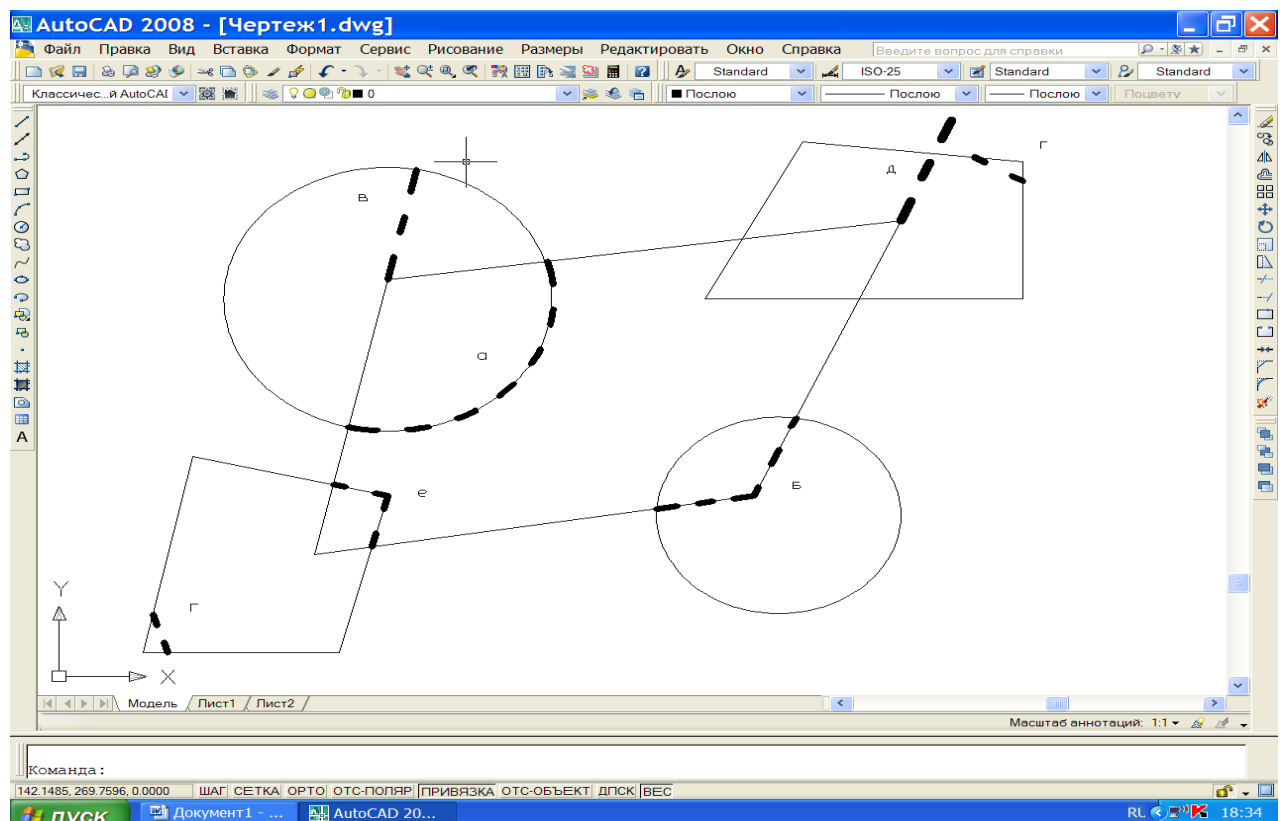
AutoCAD 2008 - [Чертеж1.dwg]

Файл Правка Вид Вставка Формат Сервис Рисование Размеры Редактировать Окно Справка

Введите вопрос для справки

Standard ISO-25 Standard Standard

Классичес...й AutoCAD 0

Послою Послою Послою Поцвету

в

д

г

а

е

б

г

Y

X

Модель Лист1 Лист2

Масштаб аннотаций: 1:1

Команда:

142.1485, 269.7596, 0.0000 ШАГ СЕТКА ОРТО ОТС-ПОЛЯР ПРИВЯЗКА ОТС-ОБЪЕКТ ДПСК ВЕС

пуск Документ1 - ... AutoCAD 20... RL 18:34